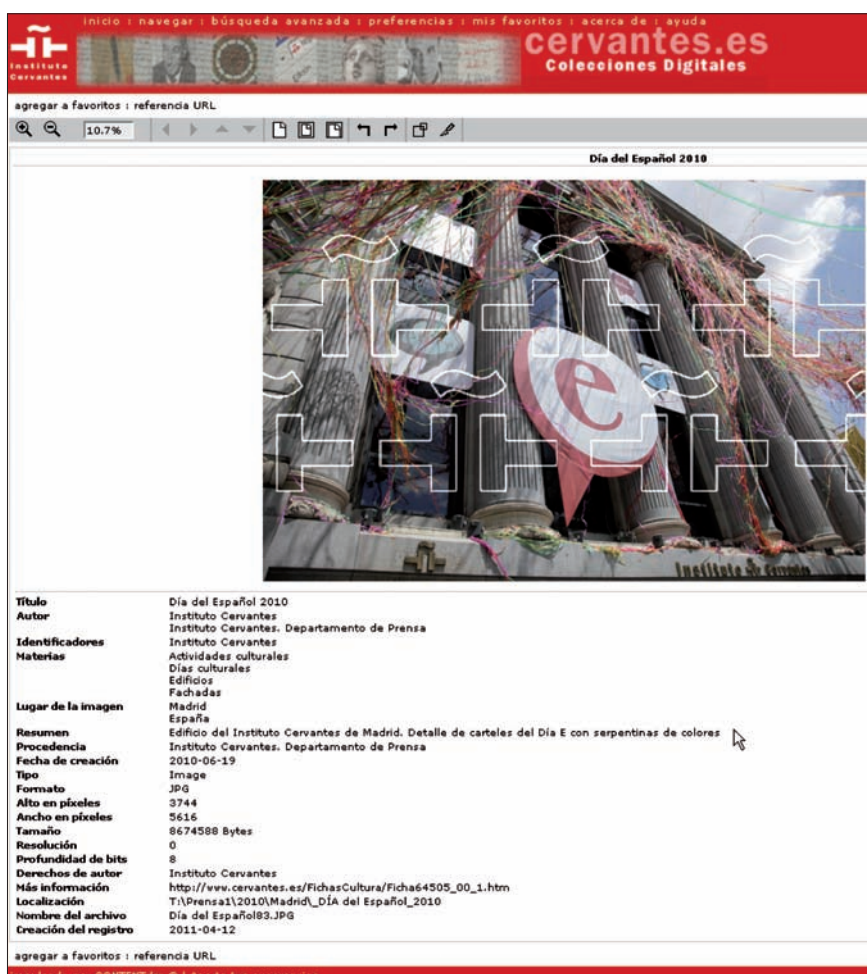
Instituto Cervantes

inicio : navegar : búsqueda avanzada : preferencias : mis favoritos : acerca de : ayuda

cervantes.es
Colecciones Digitales

agregar a favoritos : referencia URL

10.7%

Día del Español 2010

Instituto Cervantes

| | |
|---|---|
| Título | Día del Español 2010 |
| Autor | Instituto Cervantes<br>Instituto Cervantes. Departamento de Prensa |
| Identificadores | Instituto Cervantes |
| Materias | Actividades culturales<br>Días culturales<br>Edificios<br>Fachadas |
| Lugar de la imagen | Madrid<br>España |
| Resumen | Edificio del Instituto Cervantes de Madrid. Detalle de carteles del Día E con serpentinas de colores |
| Procedencia | Instituto Cervantes. Departamento de Prensa |
| Fecha de creación | 2010-06-19 |
| Tipo | Image |
| Formato | JPG |
| Alto en píxeles | 3744 |
| Ancho en píxeles | 5616 |
| Tamaño | 8674588 Bytes |
| Resolución | 0 |
| Profundidad de bits | 8 |
| Derechos de autor | Instituto Cervantes |
| Más información | http://www.cervantes.es/FichasCultura/Ficha64505_00_1.htm |
| Localización | T:\Prensa1\2010\Madrid\_DÍA del Español_2010 |
| Nombre del archivo | Día del Español83.JPG |
| Creación del registro | 2011-04-12 |

agregar a favoritos : referencia URL

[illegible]